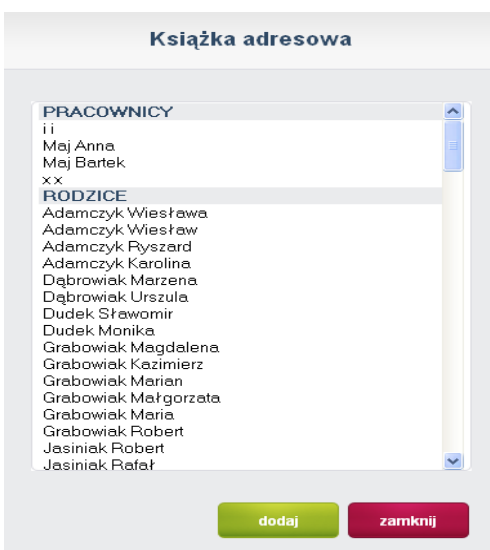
Książka adresowa

PRACOWNICY
i i
Maj Anna
Maj Bartek
x x
RODZICE
Adamczyk Wiesława
Adamczyk Wiesław
Adamczyk Ryszard
Adamczyk Karolina
Dąbrowiak Marzena
Dąbrowiak Urszula
Dudek Sławomir
Dudek Monika
Grabowiak Magdalena
Grabowiak Kazimierz
Grabowiak Marian
Grabowiak Małgorzata
Grabowiak Maria
Grabowiak Robert
Jasiniak Robert
Jasiniak Rafał

dodaj
zamknij